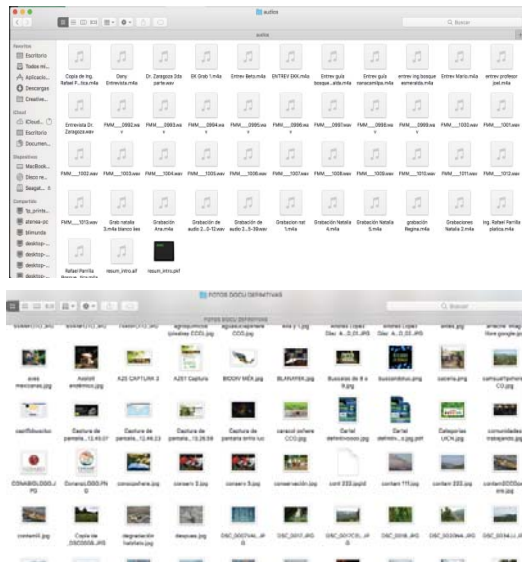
audio

audio

Q Buscar

Favoritos
Escritorio
Todos mi...
Aplicacio...
Descargas
Creative...

iCloud
iCloud...
Escritorio
Documen...

Dispositivos
MacBook...
Disco re...
Seagat...

Compartido
tp_printe...
dzmia-pc
bimunda
desktop-...
desktop-...
desktop-...

Copia de Ing. Rafael P...tica.m4a
Dany Entrevista.m4a
Dr. Zaragoza 2da parte.wav
Ek Grab 1.m4a
Entrev Beto.m4a
ENTREV DKK.m4a
Entrev guía bosque...alds.m4a
Entrev guía conecomibsa.m4a
entrev ing bosque esmeralda.m4a
Entrev Mario.m4a
entrev profesor joel.m4a

Entrevista Dr. Zaragoza.wav
FMM_0992.wav
FMM_0993.wav
FMM_0994.wav
FMM_0995.wav
FMM_0996.wav
FMM_0997.wav
FMM_0998.wav
FMM_0999.wav
FMM_1000.wav
FMM_1001.wav

FMM_1002.wav
FMM_1003.wav
FMM_1004.wav
FMM_1005.wav
FMM_1006.wav
FMM_1007.wav
FMM_1008.wav
FMM_1009.wav
FMM_1010.wav
FMM_1011.wav
FMM_1012.wav

FMM_1013.wav
Grab natalia 3.m4a blanco lee
Grabación Ana.m4a
Grabación de audio 2...0-12.wav
Grabación de audio 2...3-39.wav
Grabación nat 1.m4a
Grabación Natalia 4.m4a
Grabación Natalia 5.m4a
grabación Regina.m4a
Grabaciones Natalia 2.m4a
Ing. Rafael Parrilla platica.m4a

Rafael Parrilla Bosque...
resum_intro.aif
resum_intro.pkf

FOTOS DOCU DEFINITIVAS

FOTOS DOCU DEFINITIVAS

Q Buscar

aves mexicanas.jpg
Axolotl endémico.jpg
A25 CAPTURA 2
A25T Captura
BOOM! MÉX.jpg
BLANAPER.jpg
Buscarias de 8 a 9.jpg
buscaindios.png
cacería.png
camuaturiposfera CO.jpg

castillobacio
Captura de pantalla...12.45.07
Captura de pantalla...12.46.23
Captura de pantalla...12.26.59
Captura de pantalla tortis tuc
caracol osfera CCO.jpg
Cartel definitivocco.jpg
Cartel definiti...o.jpg.pdf
Categorías UICN.jpg
comunidades trabajando.jpg

COMABIOLOGO.PG
Conanp2020.PNG
conospohera.jpg
conserv 3.jpg
conserv 5.jpg
conservación.jpg
cont 222.jpg
contam 111.jpg
contam 333.jpg
contam2020

contamll.jpg
Copia de DSC05... .JPG
degradación habitats.jpg
desoves.jpg
DSC_0007AA...JPG
DSC_0017.JPG
DSC_0017CR...JPG
DSC_0018.JPG
DSC_0039AA.JPG
DSC_0043...